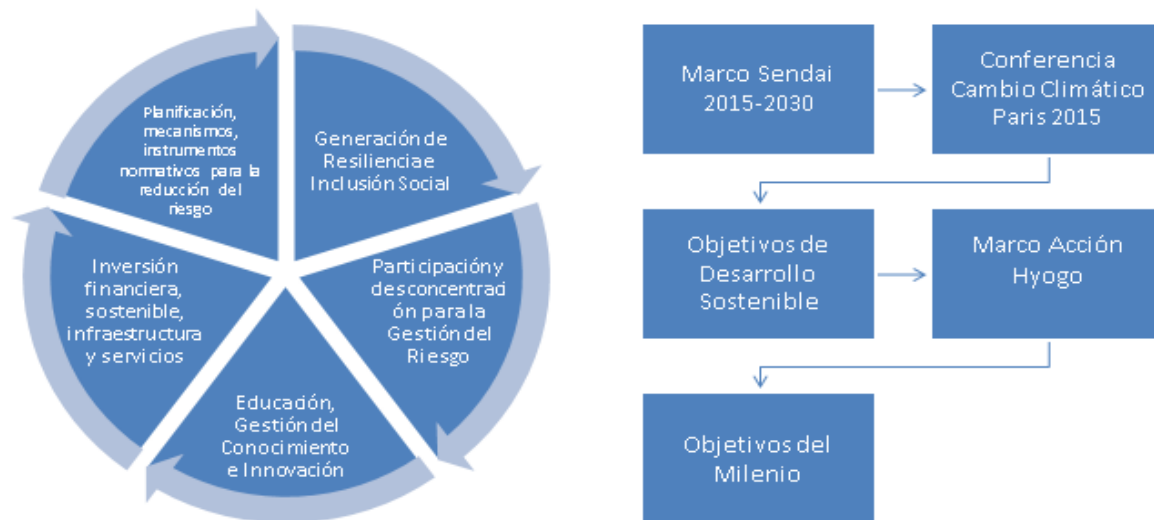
Planificación, mecanismos, instrumentos normativos para la reducción del riesgo

Generación de Resilienciae Inclusión Social

Participacióny desconcentrad ón para la Gestión del Riesgo

Educadón, Gestión del Conocimiento e Innovación

Inversión financiera, sostenible, infraestructura y servicios

Marco Sendai 2015-2030

Conferencia Cambio Climático Paris 2015

Objetivos de Desarrollo Sostenible

Marco Acción Hyogo

Objetivos del Milenio